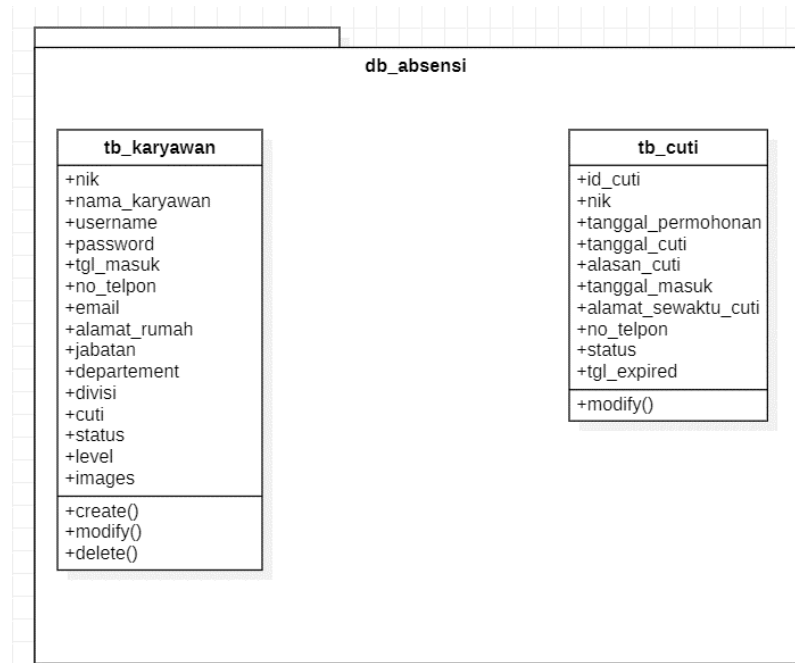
db_absensi

tb_karyawan

+nik
+nama_karyawan
+username
+password
+tgl_masuk
+no_telpon
+email
+alamat_rumah
+jabatan
+departement
+divisi
+cuti
+status
+level
+images

+create()
+modify()
+delete()

tb_cuti

+id_cuti
+nik
+tanggal_permohonan
+tanggal_cuti
+alasan_cuti
+tanggal_masuk
+alamat_sewaktu_cuti
+no_telpon
+status
+tgl_expired

+modify()